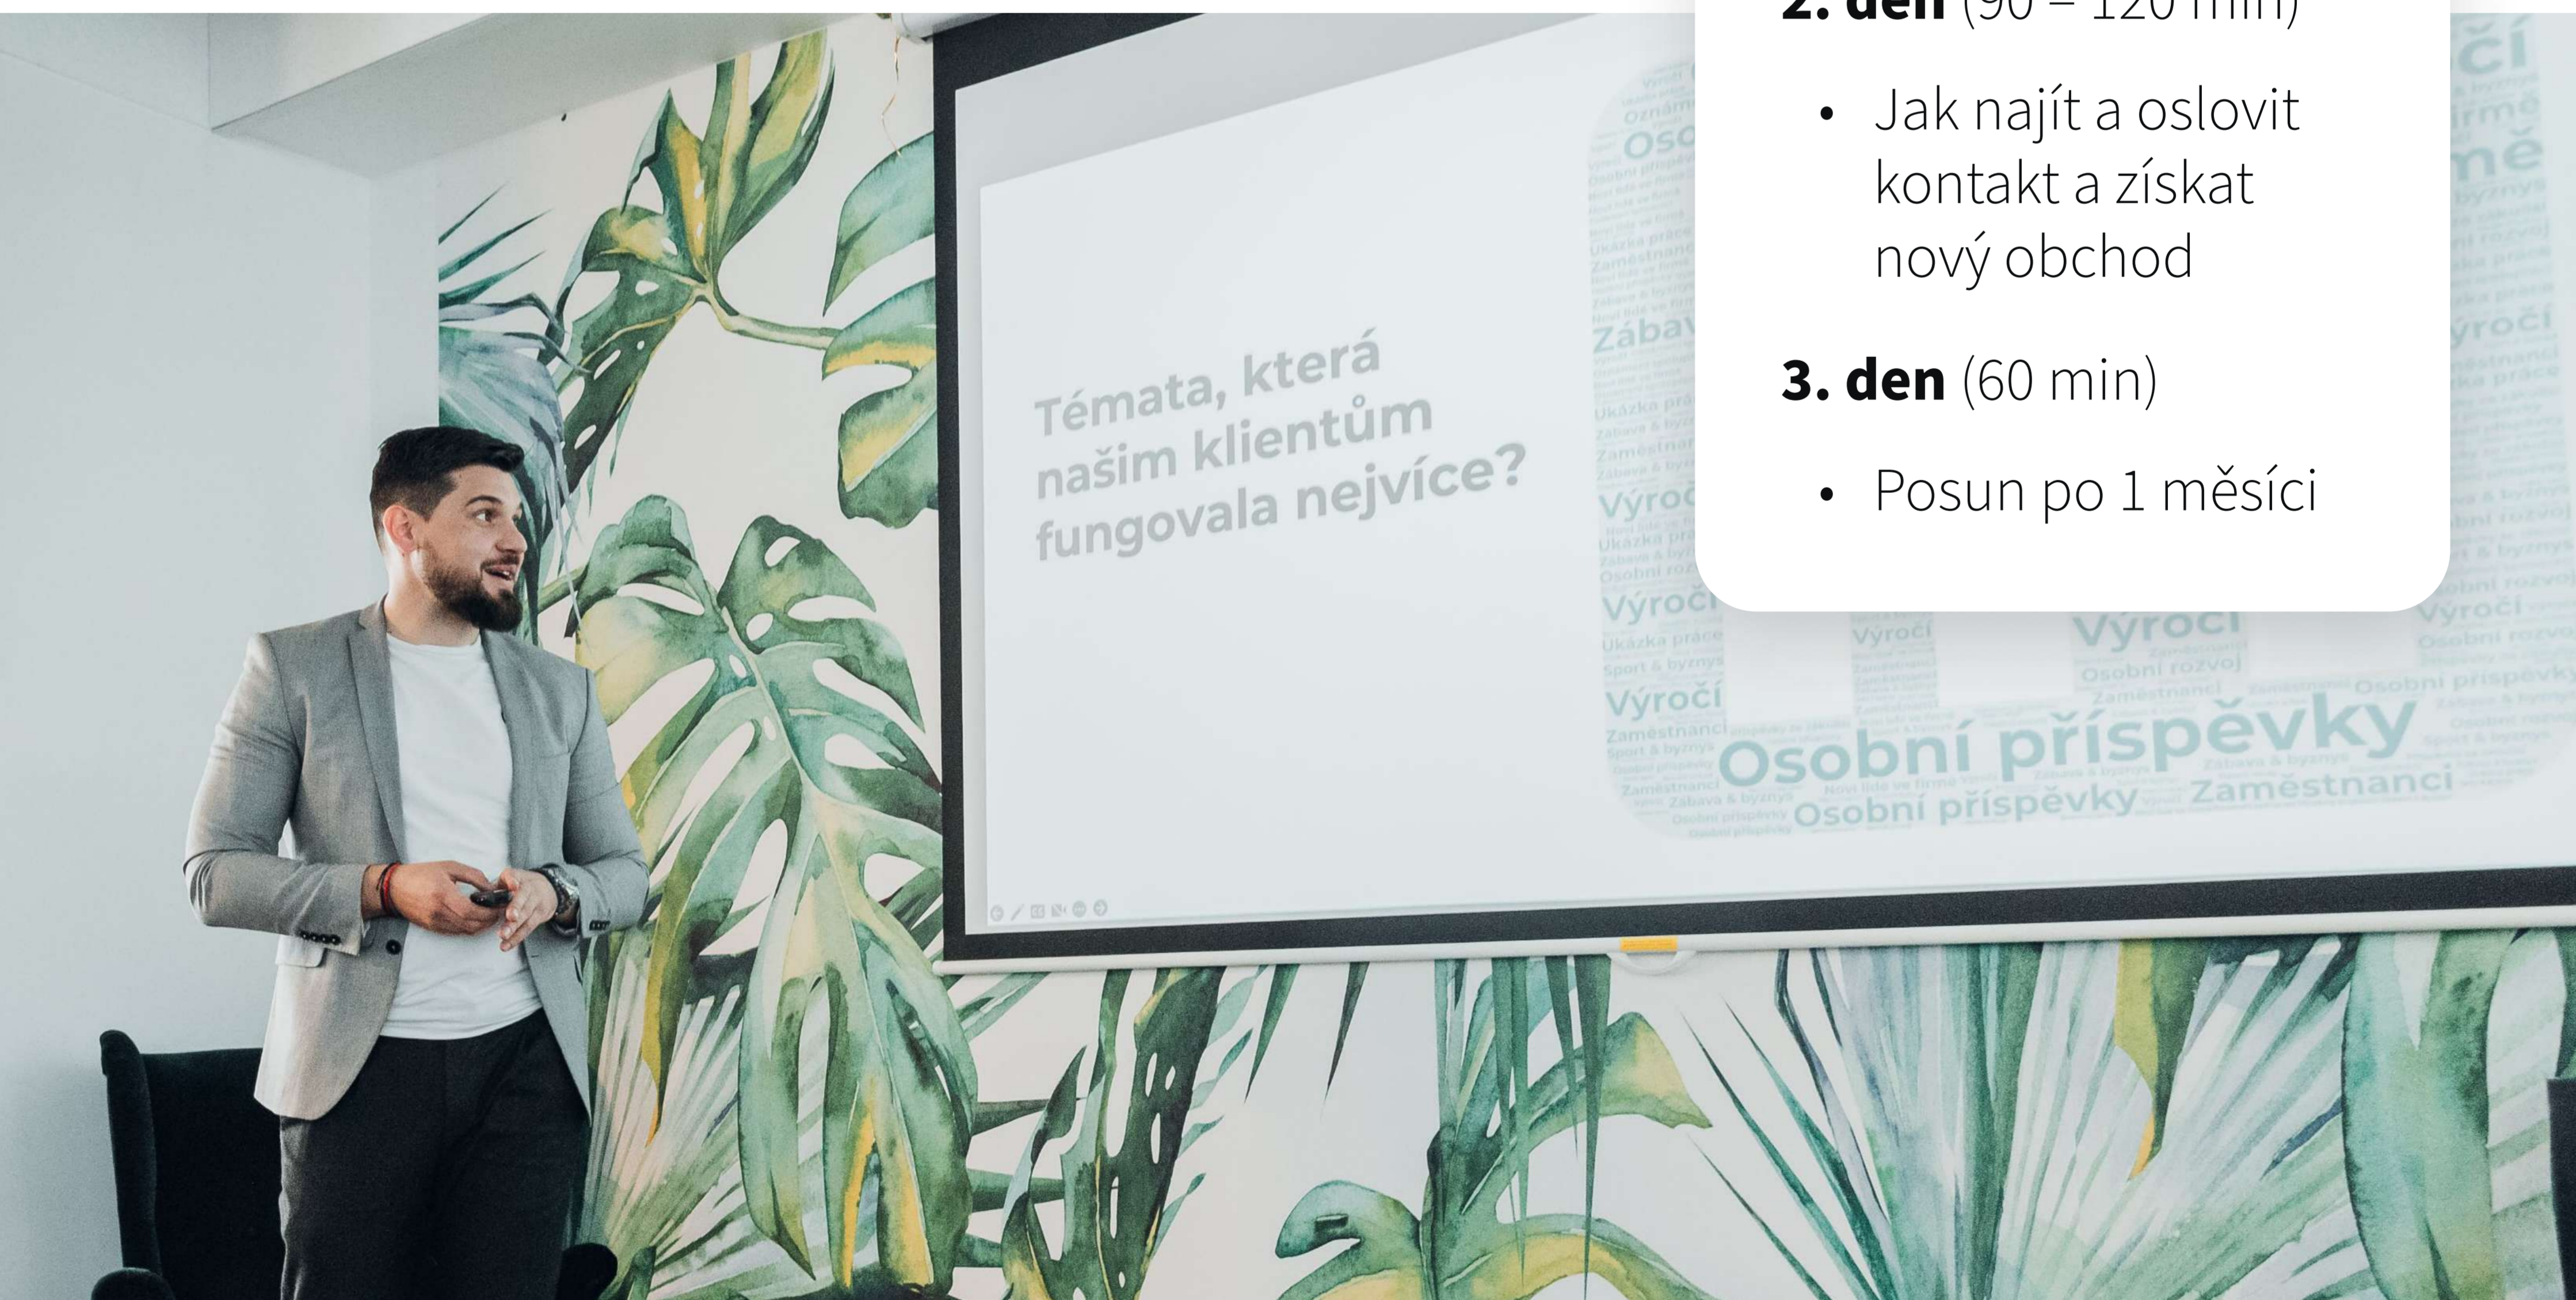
2. den (90 – 120 min)

- Jak najít a oslovit kontakt a získat nový obchod

3. den (60 min)

- Posun po 1 měsíci

Témata, která našim klientům fungovala nejvíce?

Výročí
Osobní příspěvky
Zaměstnanci
Osobní rozvoj
Ukázka práce
Sport & byznys
Zábava & byznys
Noví lidé ve firmě
Oznámení